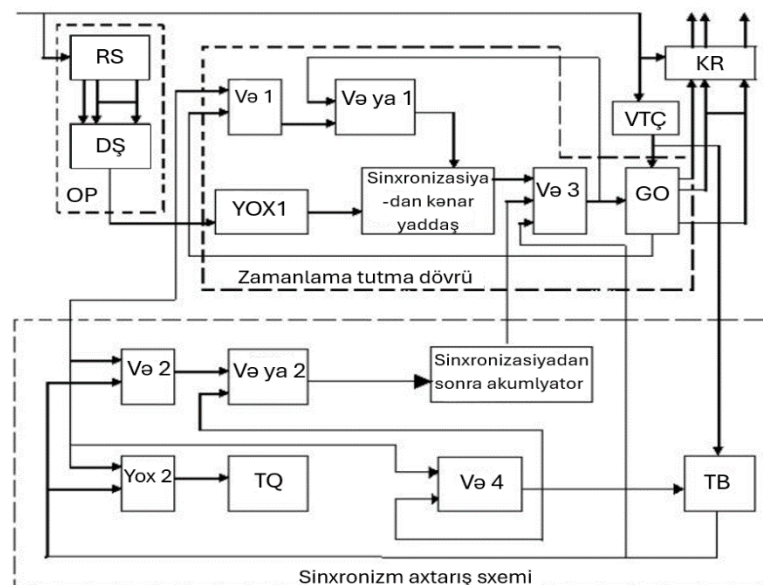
RS

DŞ

OP

Və 1

Və ya 1

KR

VTÇ

YOX1

Sinxronizasiya -dan kənar yaddaş

Və 3

GO

Zamanlama tutma dövrü

Və 2

Və ya 2

Sinxronizasiyadan sonra akumlyator

Yox 2

TQ

Və 4

TB

Sinxronizm axtarış sxemi